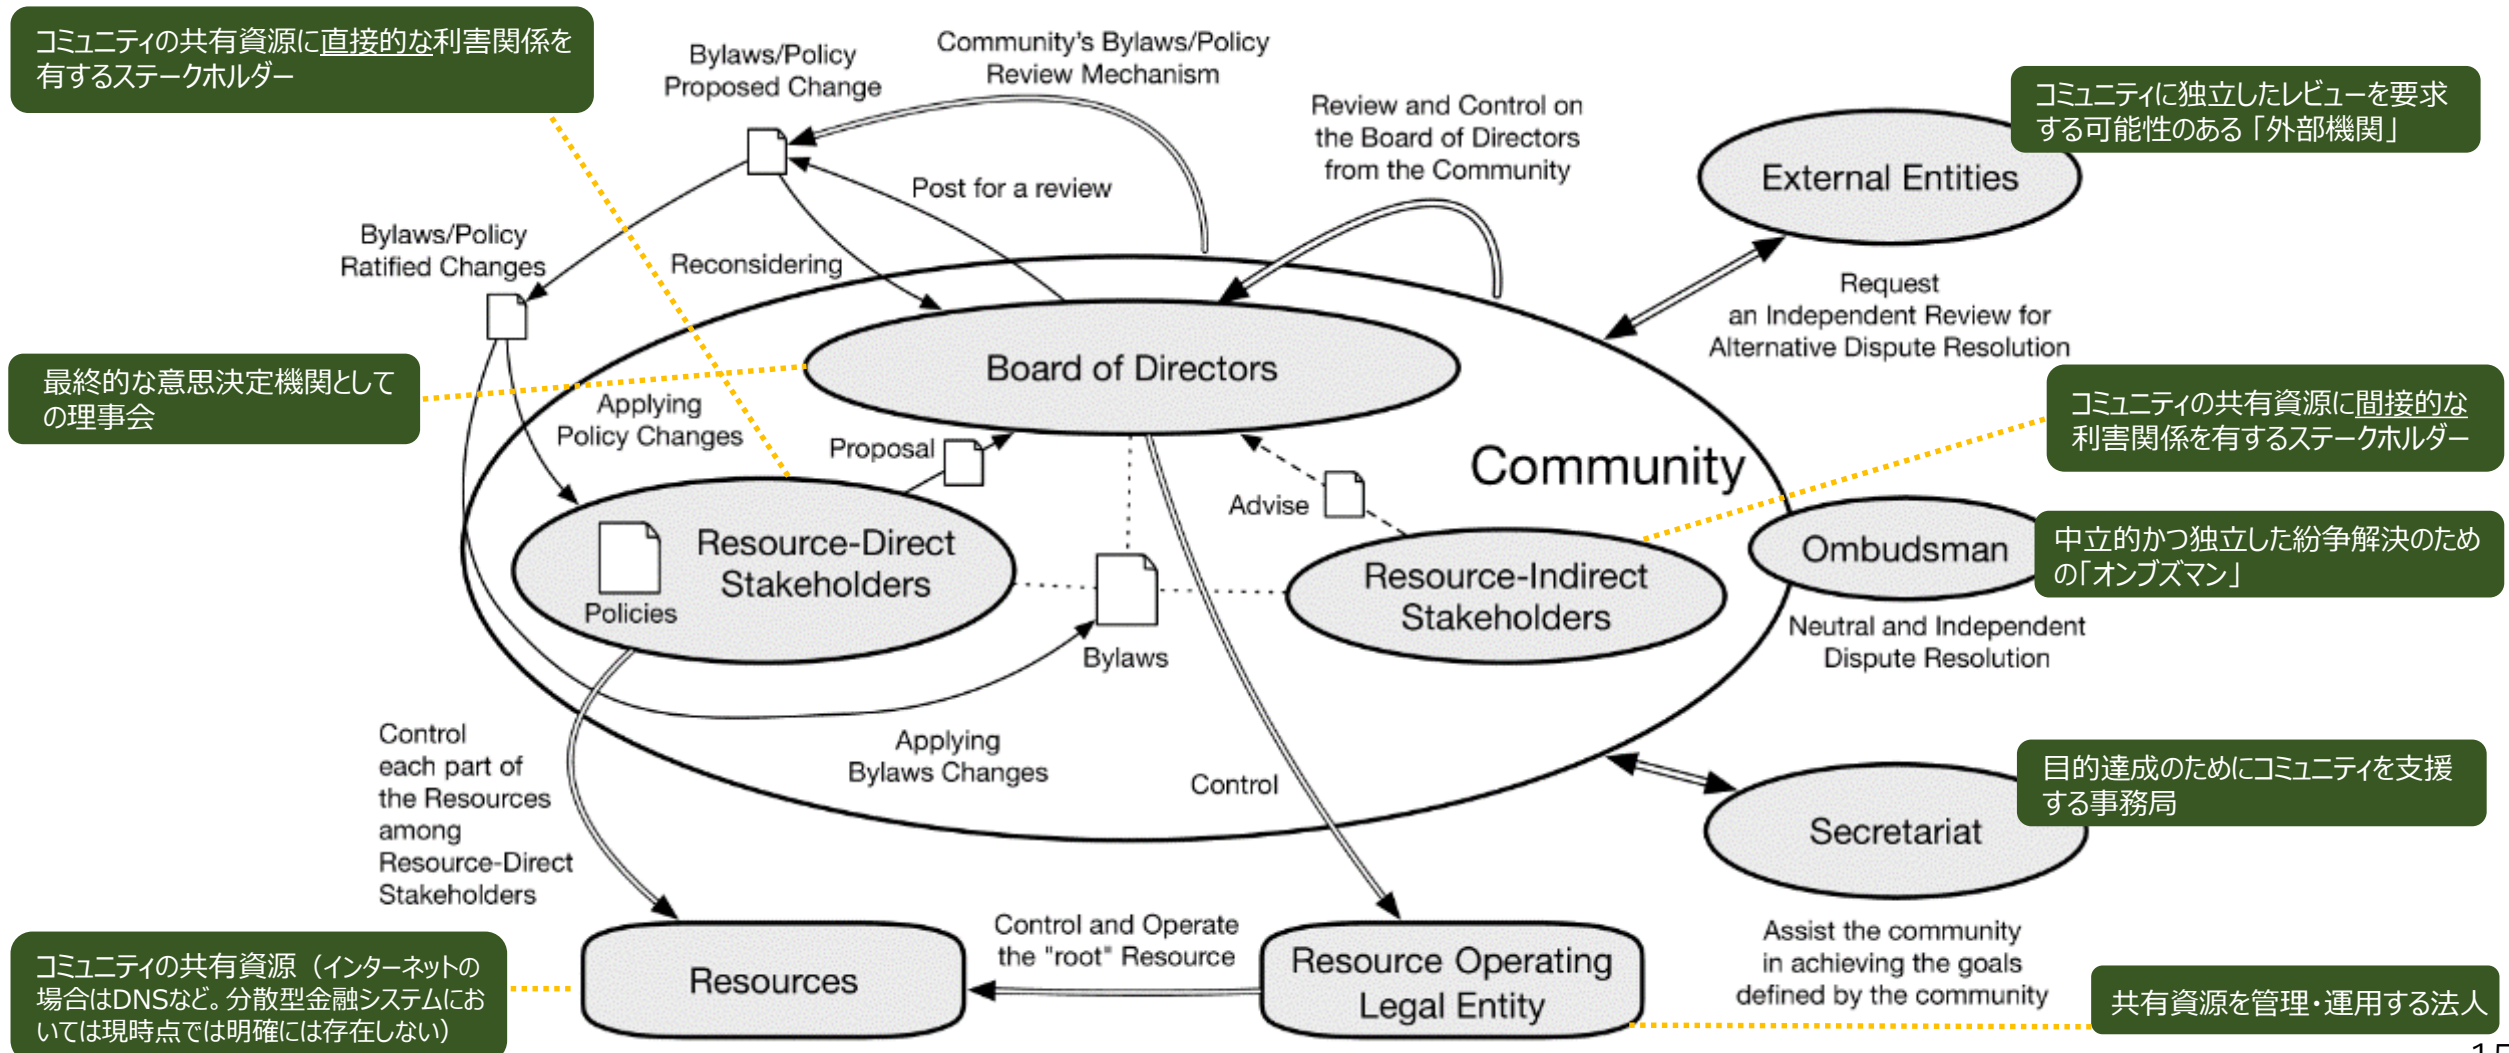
コミュニティの共有資源に直接的な利害関係を有するステークホルダー

Bylaws/Policy Proposed Change

Community's Bylaws/Policy Review Mechanism

Review and Control on the Board of Directors from the Community

コミュニティに独立したレビューを要求する可能性のある「外部機関」

External Entities

Post for a review

Bylaws/Policy Ratified Changes

Reconsidering

Request an Independent Review for Alternative Dispute Resolution

最終的な意思決定機関としての理事会

Board of Directors

Applying Policy Changes

コミュニティの共有資源に間接的な利害関係を有するステークホルダー

Proposal

Advise

Community

Resource-Direct Stakeholders

Policies

Ombudsman

中立的かつ独立した紛争解決のための「オンブズマン」

Resource-Indirect Stakeholders

Bylaws

Neutral and Independent Dispute Resolution

Control each part of the Resources among Resource-Direct Stakeholders

Applying Bylaws Changes

Control

目的達成のためにコミュニティを支援する事務局

Secretariat

Control and Operate the "root" Resource

Assist the community in achieving the goals defined by the community

コミュニティの共有資源（インターネットの場合はDNSなど。分散型金融システムにおいては現時点では明確には存在しない）

Resources

Resource Operating Legal Entity

共有資源を管理・運用する法人